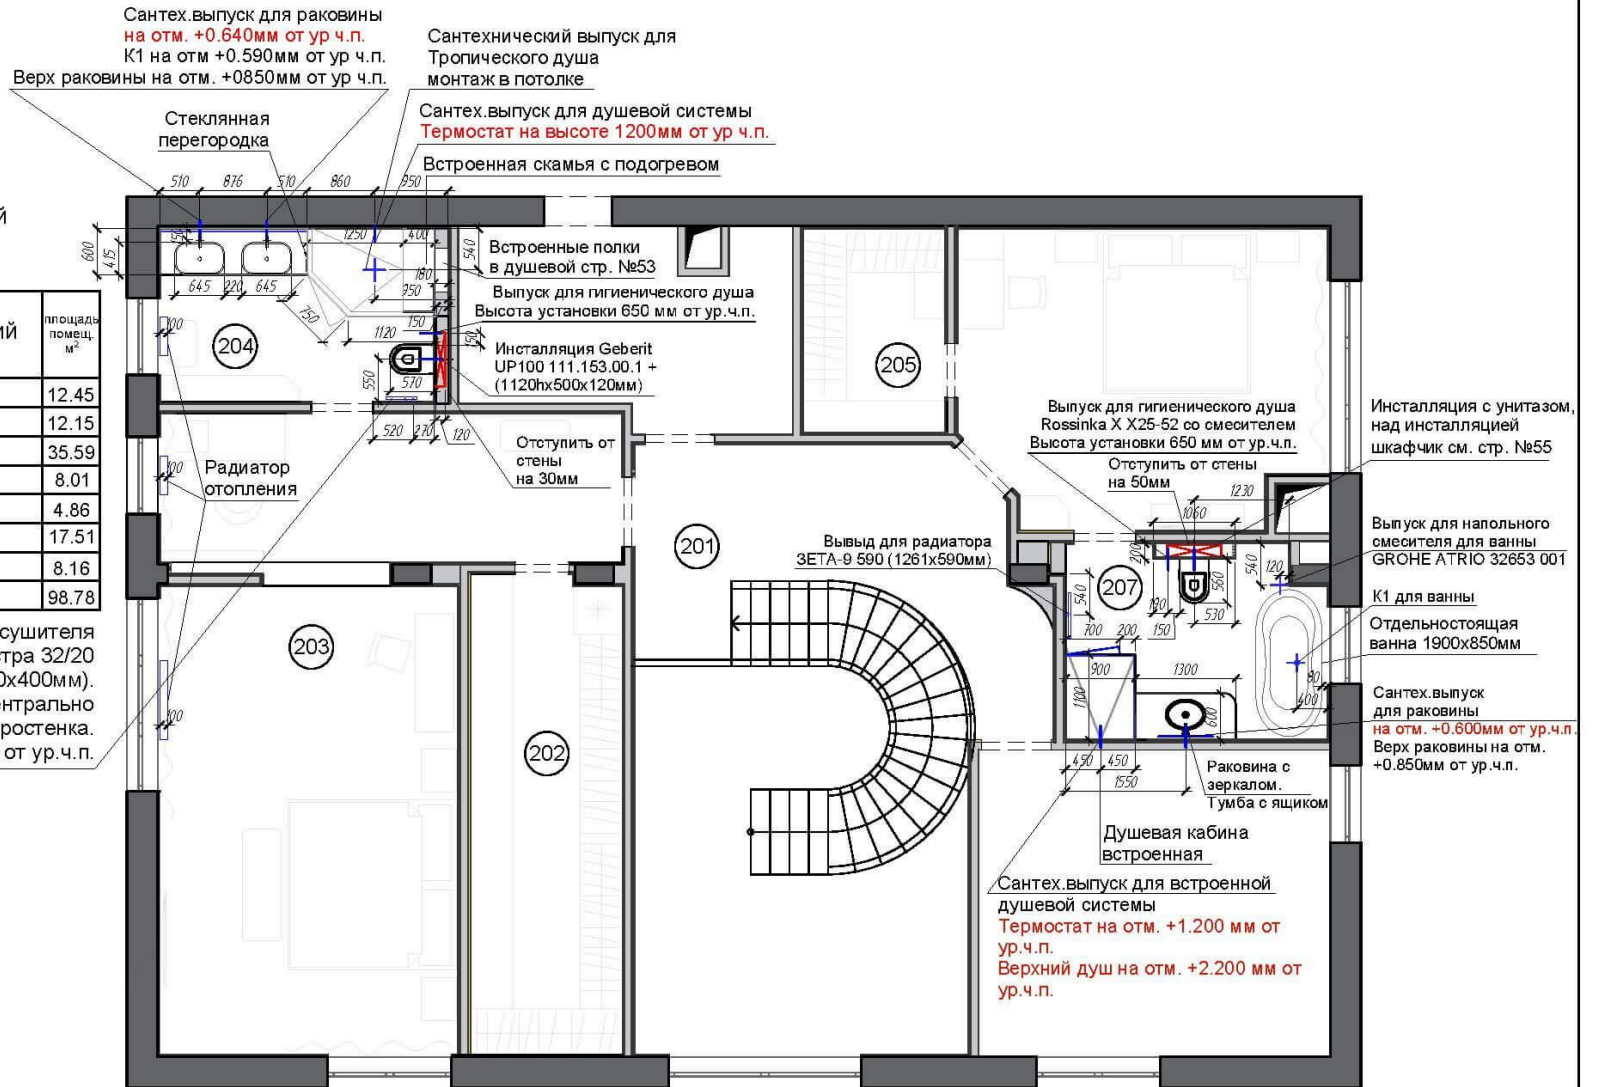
Сантех.выпуск для раковины
на отм. +0.640мм от ур ч.п.
К1 на отм +0.590мм от ур ч.п.
Верх раковины на отм. +0850мм от ур ч.п.

Сантехнический выпуск для
Тропического душа
монтаж в потолке

Стеклянная
перегородка

Сантех.выпуск для душевой системы
Термостат на высоте 1200мм от ур ч.п.

Встроенная скамья с подогревом

510 876 510 860 350

600 415 50 1250 400 540

Встроенные полки
в душевой стр. №53

645 220 645 180 350

Выпуск для гигиенического душа
Высота установки 650 мм от ур.ч.п.

750 1120 150 150

Инсталляция Geberit
UP100 111.153.00.1 +
(1120hx500x120мм)

й

| ий | площадь помещ. м$^2$ |
|---|---|
| | 12.45 |
| | 12.15 |
| | 35.59 |
| | 8.01 |
| | 4.86 |
| | 17.51 |
| | 8.16 |
| | 98.78 |

100

204

550 570

520 270 120

Отступить от
стены
на 30мм

100
Радиатор
отопления

205

Выпуск для гигиенического душа
Rossinka X X25-52 со смесителем
Высота установки 650 мм от ур.ч.п.

Отступить от стены
на 50мм

Инсталляция с унитазом,
над инсталляцией
шкафчик см. стр. №55

1230
1060

Выпуск для напольного
смесителя для ванны
GROHE ATRIO 32653 001

201

Вывыд для радиатора
ЗЕТА-9 590 (1261x590мм)

200 560 540 120

207

К1 для ванны

сушителя
тра 32/20
0x400мм).
нтрально
ростенка.
от ур.ч.п.

203

100

540 180 530
700 200 150

Отдельностоящая
ванна 1900x850мм

900 1300
1100 600
80 400

Сантех.выпуск
для раковины
на отм. +0.600мм от ур.ч.п.
Верх раковины на отм.
+0.850мм от ур.ч.п.

202

450 450
1550

Раковина с
зеркалом.
Тумба с ящиком

Душевая кабина
встроенная

Сантех.выпуск для встроенной
душевой системы
Термостат на отм. +1.200 мм от
ур.ч.п.
Верхний душ на отм. +2.200 мм от
ур.ч.п.